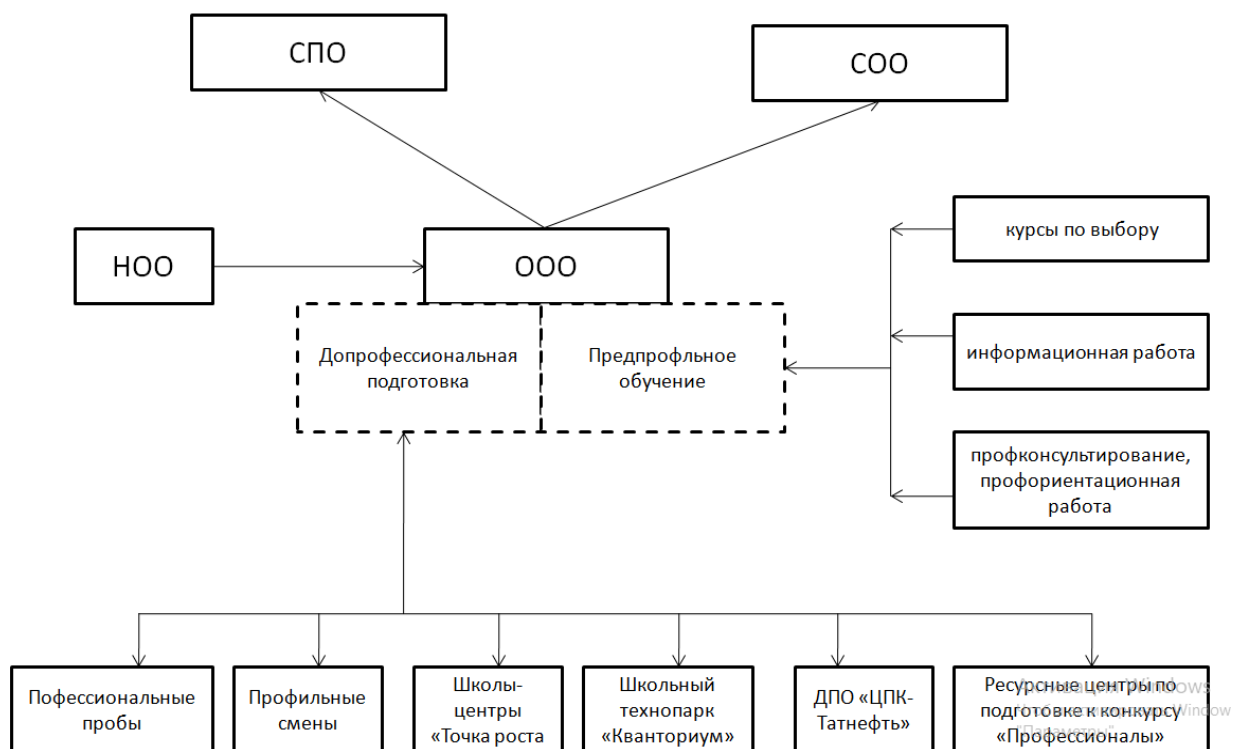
СПО

СОО

НОО

ООО

курсы по выбору

Допрофессиональная подготовка

Предпрофльное обучение

информационная работа

профконсультирование, профориентационная работа

Пофессиональные пробы

Профильные смены

Школы-центры «Точка роста

Школьный технопарк «Кванториум»

ДПО «ЦПК-Татнефть»

Ресурсные центры по подготовке к конкурсу «Профессионалы»

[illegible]